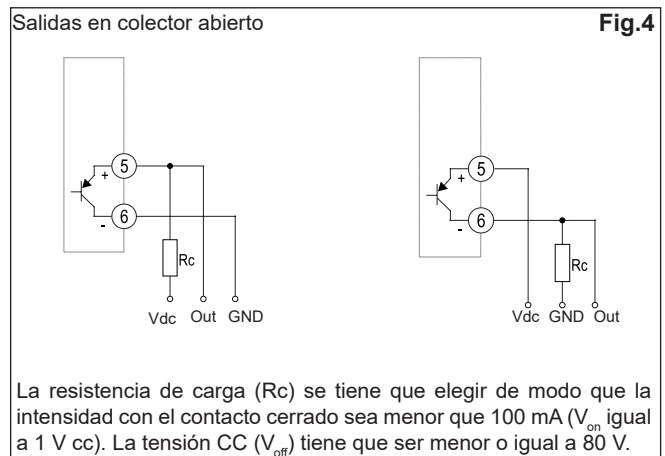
Salidas en colector abierto

Fig.4

+ 5
- 6
Rc
Vdc Out GND

+ 5
- 6
Rc
Vdc GND Out

La resistencia de carga (Rc) se tiene que elegir de modo que la intensidad con el contacto cerrado sea menor que 100 mA ($V_{on}$ igual a 1 V cc). La tensión CC ($V_{off}$) tiene que ser menor o igual a 80 V.